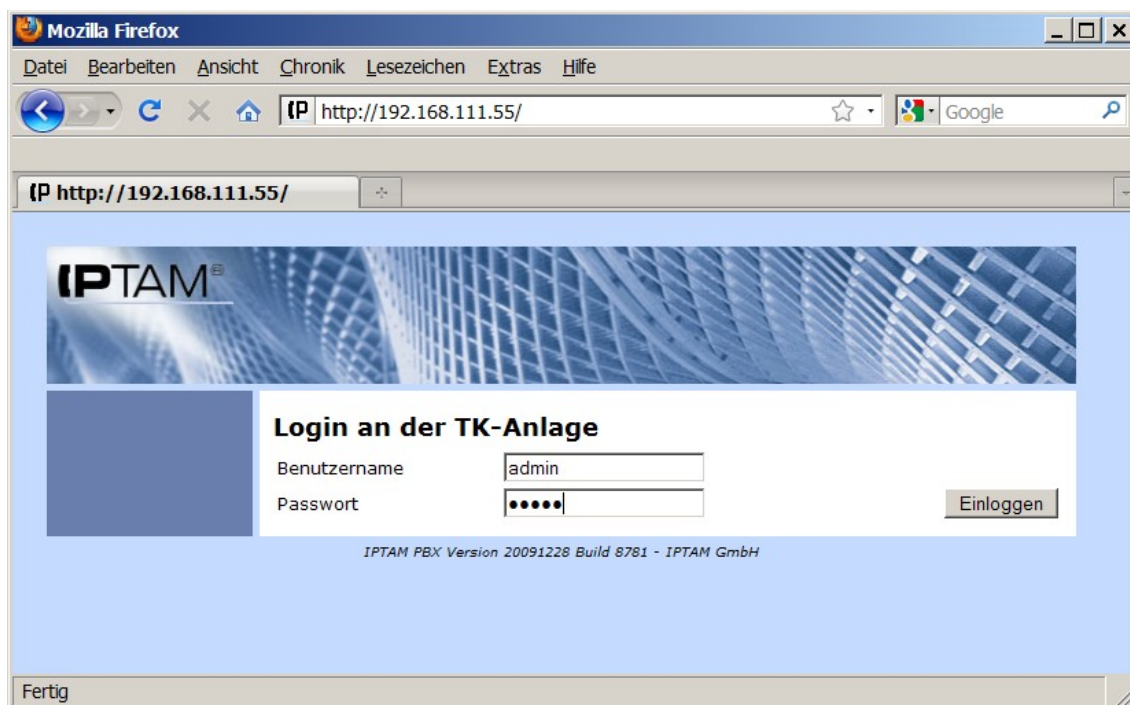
Mozilla Firefox

Datei Bearbeiten Ansicht Chronik Lesezeichen Extras Hilfe

http://192.168.111.55/

Google

http://192.168.111.55/

IPTAM®

Login an der TK-Anlage

Benutzername admin

Passwort •••••

Einloggen

IPTAM PBX Version 20091228 Build 8781 - IPTAM GmbH

Fertig